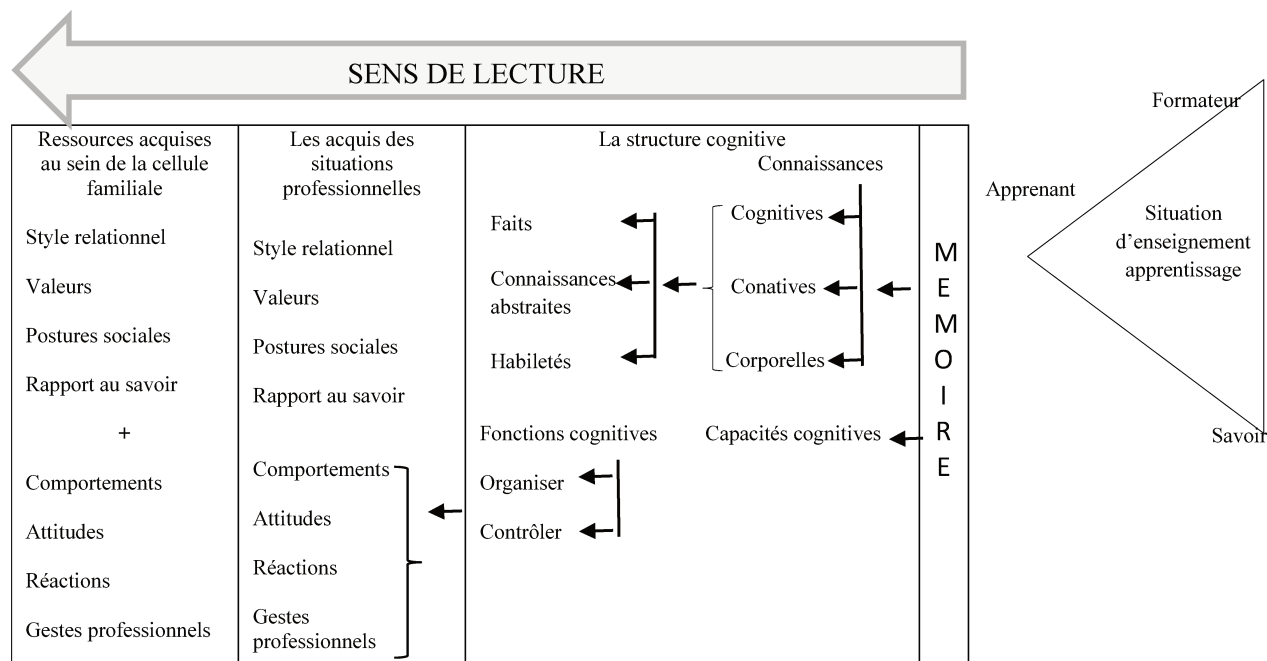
SENS DE LECTURE

Ressources acquises au sein de la cellule familiale

Style relationnel

Valeurs

Postures sociales

Rapport au savoir

+

Comportements

Attitudes

Réactions

Gestes professionnels

Les acquis des situations professionnelles

Style relationnel

Valeurs

Postures sociales

Rapport au savoir

Comportements

Attitudes

Réactions

Gestes professionnels

La structure cognitive

Connaissances

Faits

Connaissances abstraites

Habiletés

Cognitives

Conatives

Corporelles

Fonctions cognitives

Organiser

Contrôler

Capacités cognitives

M E M O I R E

Formateur

Apprenant

Situation d'enseignement apprentissage

Savoir